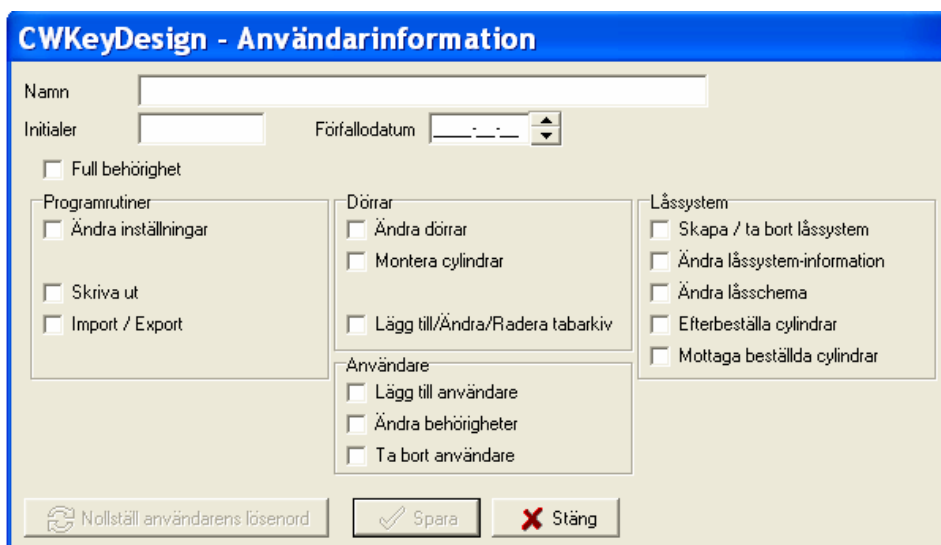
CWKeyDesign - Användarinformation

Namn

Initialer

Förfallodatum ____-__-__

Full behörighet

Programrutiner
Ändra inställningar
Skriva ut
Import / Export

Dörrar
Ändra dörrar
Montera cylindrar
Lägg till/Ändra/Radera tabarkiv

Låssystem
Skapa / ta bort låssystem
Ändra låssystem-information
Ändra låsschema
Efterbeställa cylindrar
Mottaga beställda cylindrar

Användare
Lägg till användare
Ändra behörigheter
Ta bort användare

Nollställ användarens lösenord

Spara

Stäng